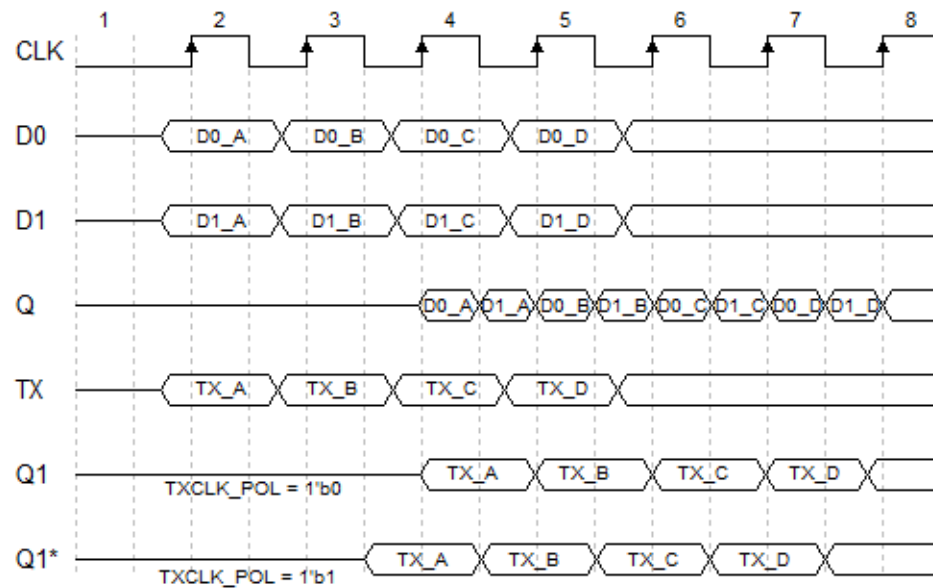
1 2 3 4 5 6 7 8

CLK

D0 D0_A D0_B D0_C D0_D

D1 D1_A D1_B D1_C D1_D

Q D0_A D1_A D0_B D1_B D0_C D1_C D0_D D1_D

TX TX_A TX_B TX_C TX_D

Q1 TX_A TX_B TX_C TX_D

TXCLK_POL = 1'b0

Q1* TX_A TX_B TX_C TX_D

TXCLK_POL = 1'b1